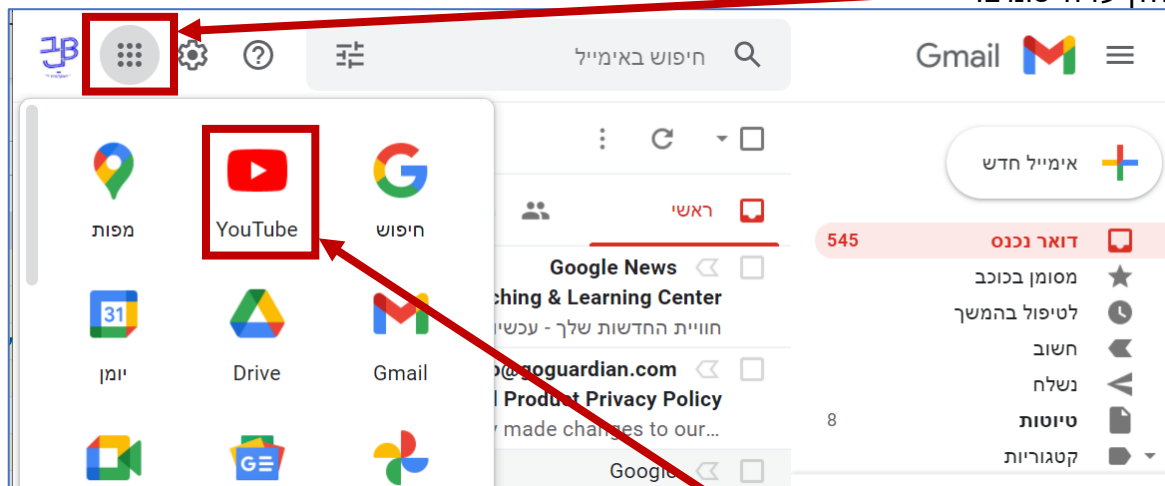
Gmail

חיפוש באימייל

אימייל חדש

דואר נכנס 545
מסומן בכוכב
לטיפול בהמשך
חשוב
נשלח
טיוטות 8
קטגוריות

ראשי

Google News
ching & Learning Center
חוויית החדשות שלך - עכשיו
o@goguardian.com
l Product Privacy Policy
y made changes to our...
Google

מפות
YouTube
חיפוש
31
יומן
Drive
Gmail